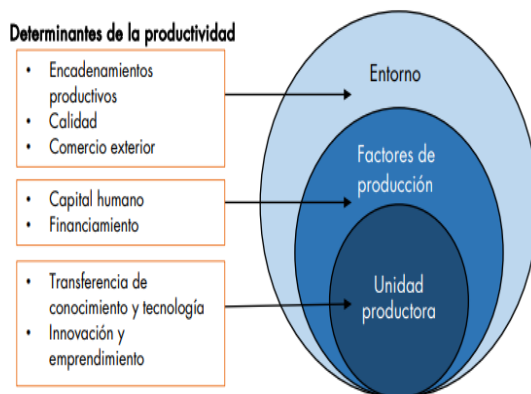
Determinantes de la productividad

- Encadenamientos productivos
- Calidad
- Comercio exterior

- Capital humano
- Financiamiento

- Transferencia de conocimiento y tecnología
- Innovación y emprendimiento

Entorno

Factores de producción

Unidad productora